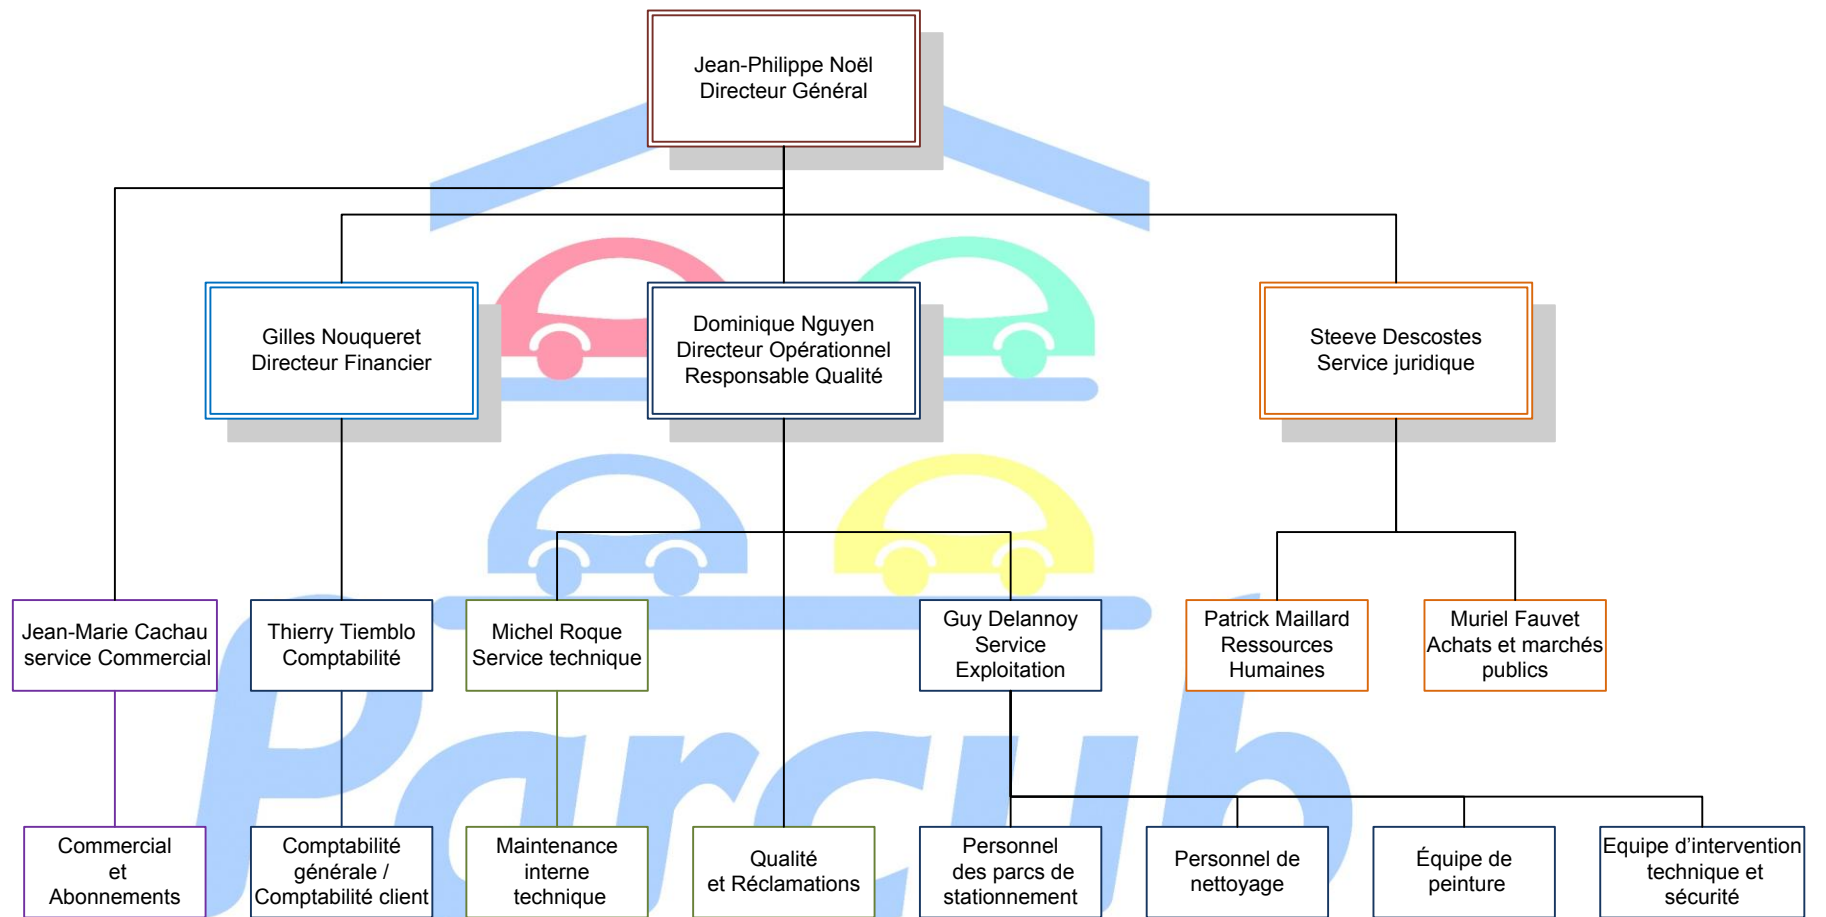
Jean-Philippe Noël
Directeur Général

Gilles Nouqueret
Directeur Financier

Dominique Nguyen
Directeur Opérationnel
Responsable Qualité

Steeve Descostes
Service juridique

Jean-Marie Cachau
service Commercial

Thierry Tiemblo
Comptabilité

Michel Roque
Service technique

Guy Delannoy
Service
Exploitation

Patrick Maillard
Ressources
Humaines

Muriel Fauvet
Achats et marchés
publics

Commercial
et
Abonnements

Comptabilité
générale /
Comptabilité client

Maintenance
interne
technique

Qualité
et Réclamations

Personnel
des parcs de
stationnement

Personnel de
nettoyage

Équipe de
peinture

Equipe d'intervention
technique et
sécurité

Parcub